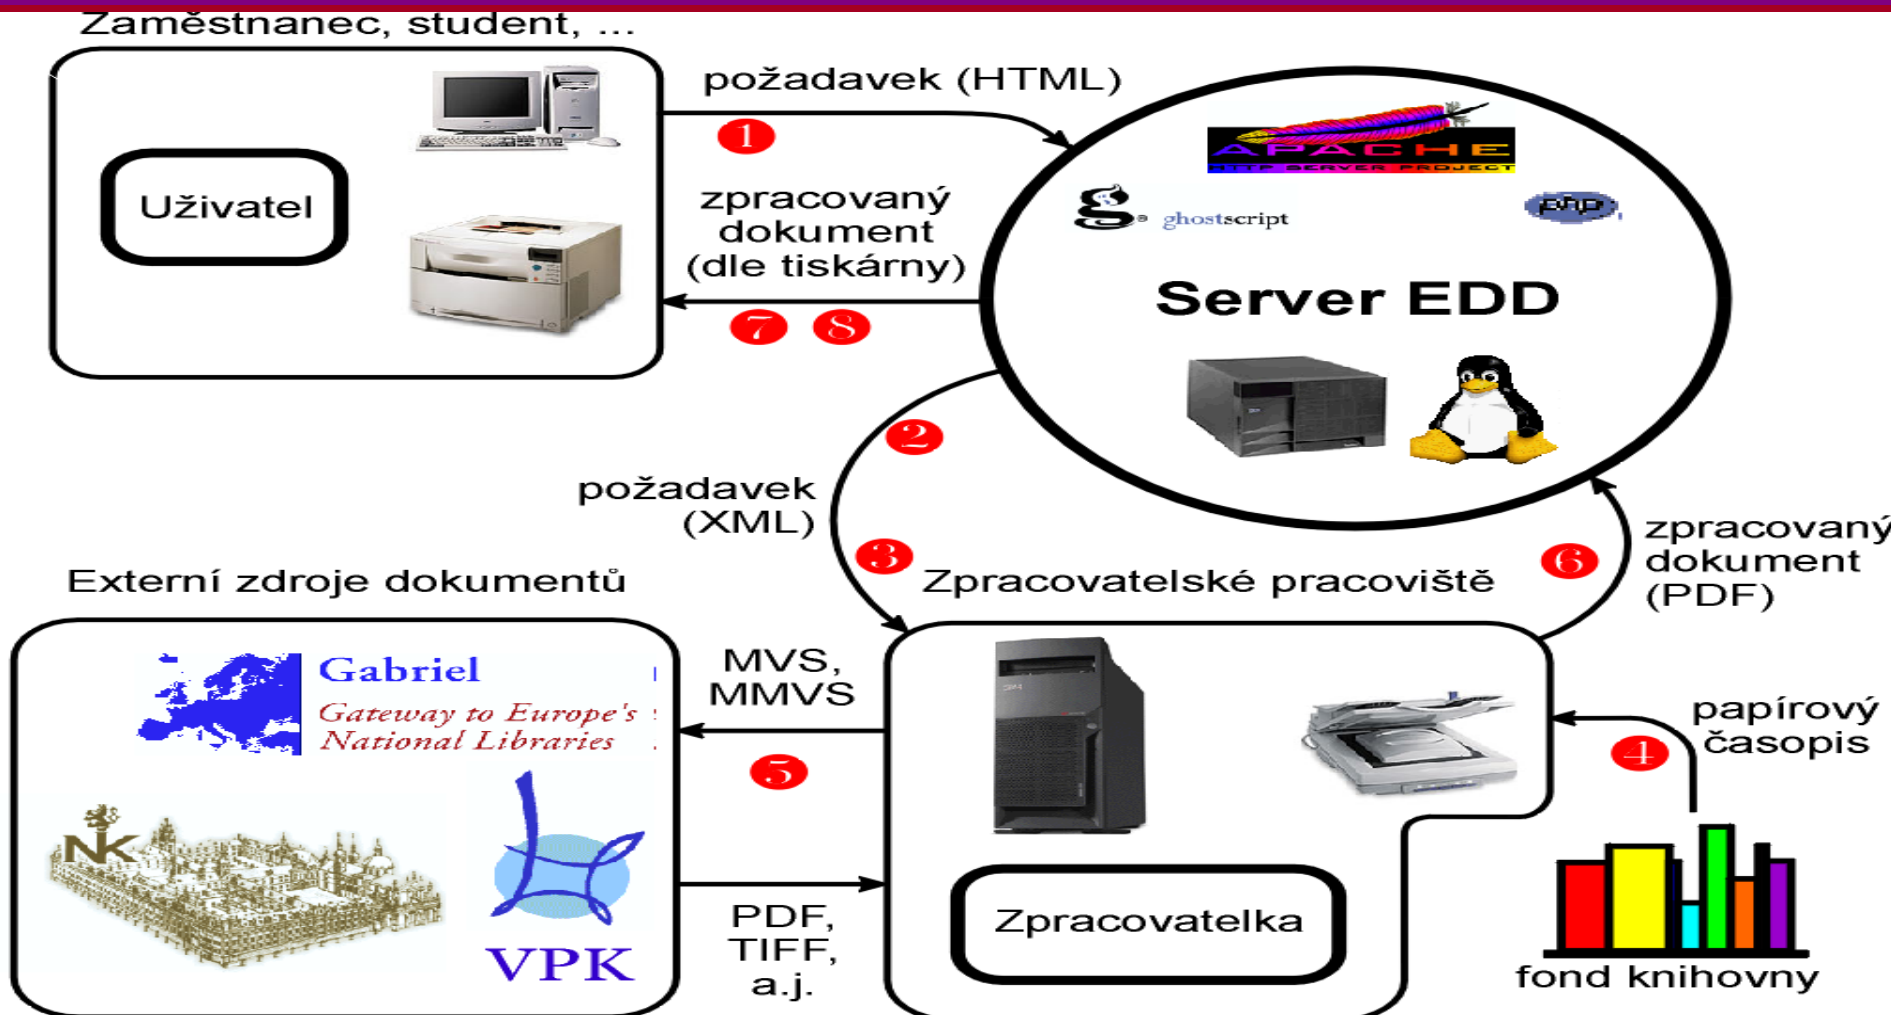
Zaměstnanec, student, ...

Uživatel

požadavek (HTML)

1

zpracovaný dokument (dle tiskárny)

7 8

APACHE
HTTP SERVER PROJECT

ghostscript

php

Server EDD

2

požadavek (XML)

3

Zpracovatelské pracoviště

6

zpracovaný dokument (PDF)

Externí zdroje dokumentů

Gabriel
Gateway to Europe's National Libraries

NK

VPK

MVS, MMVS

5

PDF, TIFF, a.j.

Zpracovatelka

papírový časopis

4

fond knihovny